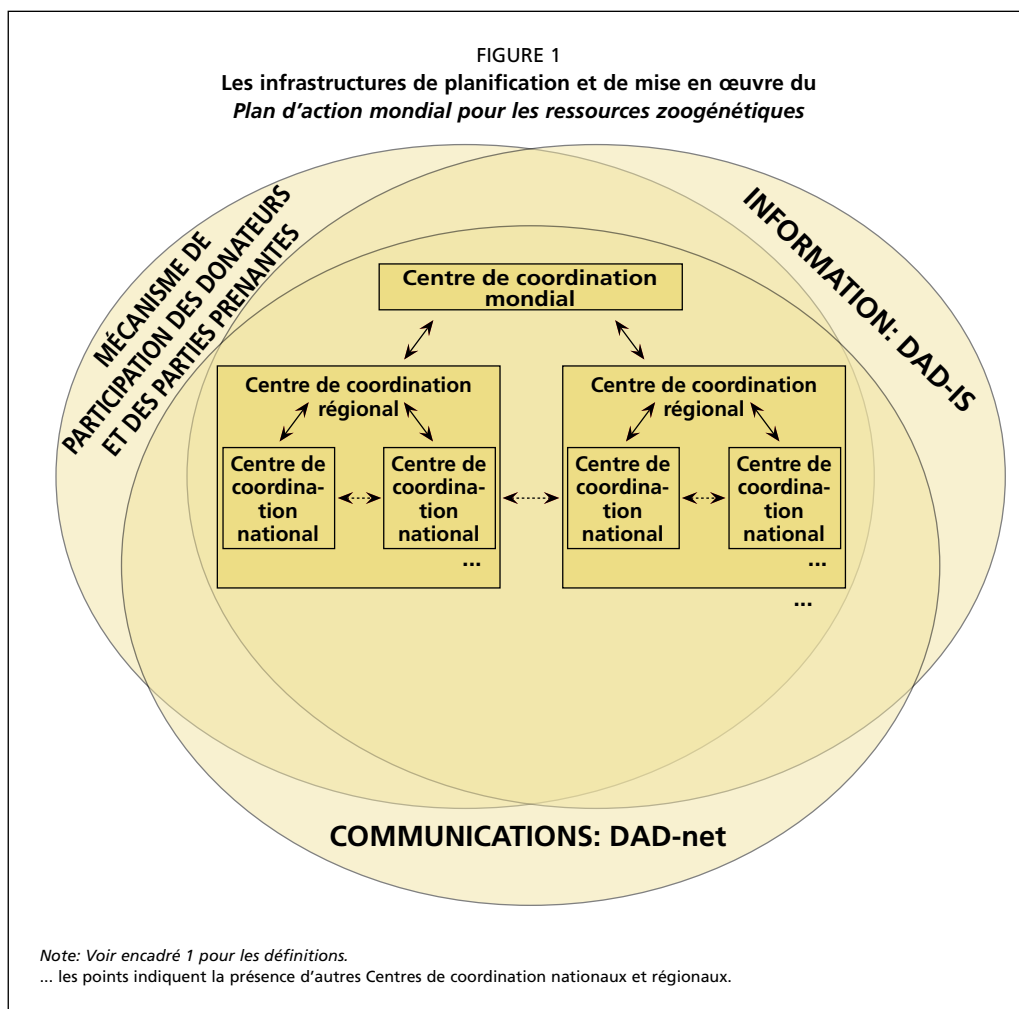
FIGURE 1
Les infrastructures de planification et de mise en œuvre du
Plan d'action mondial pour les ressources zoogénétiques

MÉCANISME DE PARTICIPATION DES DONATEURS ET DES PARTIES PRENANTES

INFORMATION: DAD-IS

Centre de coordination mondial

Centre de coordination régional

Centre de coordination national

Centre de coordination national

...

Centre de coordination régional

Centre de coordination national

Centre de coordination national

...

...

COMMUNICATIONS: DAD-net

Note: Voir encadré 1 pour les définitions.
... les points indiquent la présence d'autres Centres de coordination nationaux et régionaux.